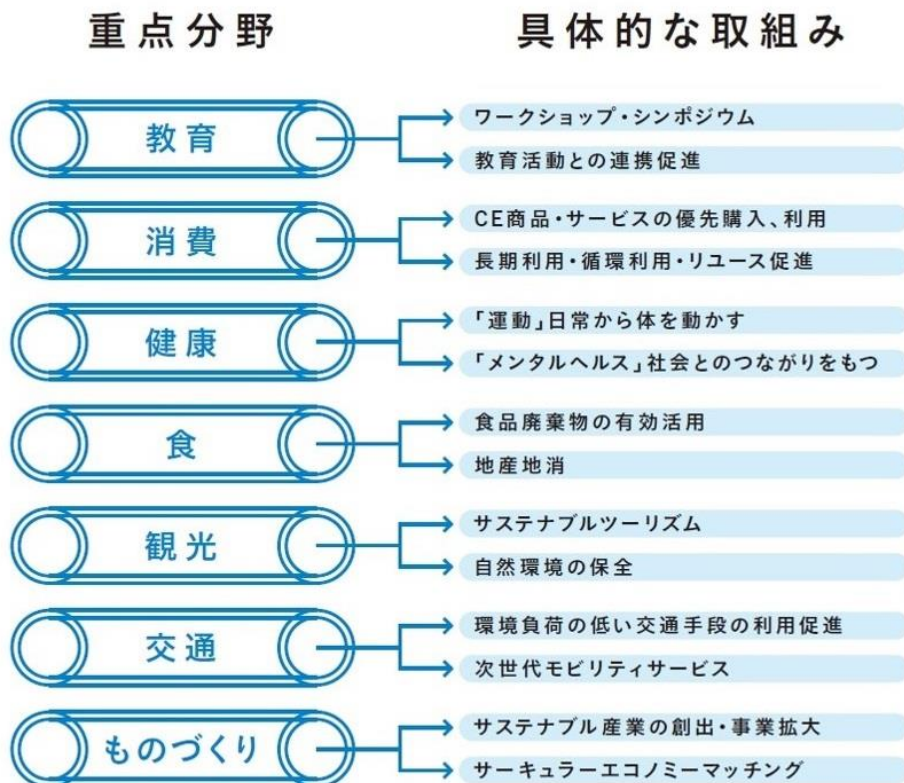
| 重点分野 | 具体的な取組み |
|---|---|
| 教育 | ワークショップ・シンポジウム |
| | 教育活動との連携促進 |
| 消費 | CE商品・サービスの優先購入、利用 |
| | 長期利用・循環利用・リユース促進 |
| 健康 | 「運動」日常から体を動かす |
| | 「メンタルヘルス」社会とのつながりをもつ |
| 食 | 食品廃棄物の有効活用 |
| | 地産地消 |
| 観光 | サステナブルツーリズム |
| | 自然環境の保全 |
| 交通 | 環境負荷の低い交通手段の利用促進 |
| | 次世代モビリティサービス |
| ものづくり | サステナブル産業の創出・事業拡大 |
| | サーキュラーエコノミーマッチング |